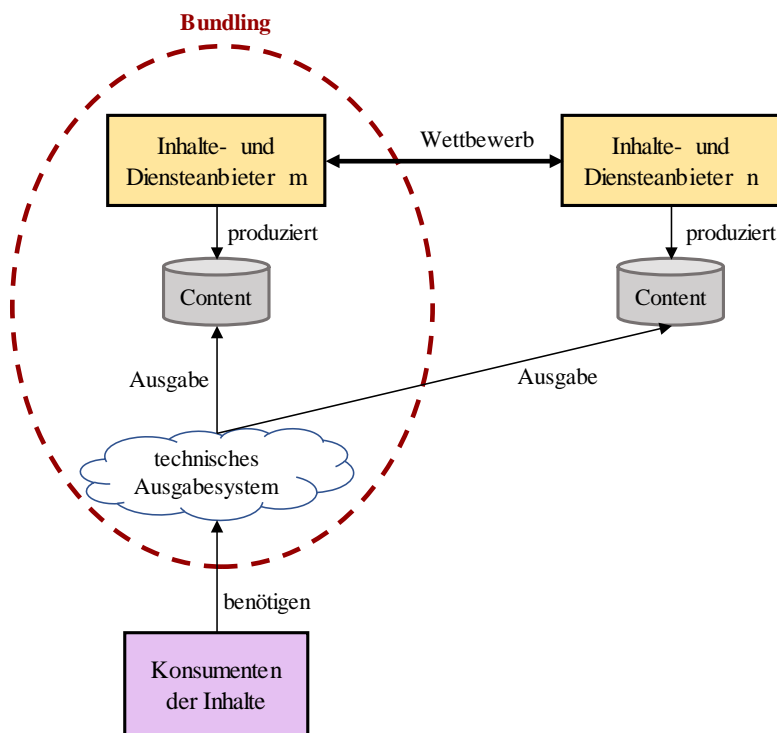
Bundling

Inhalte- und Diensteanbieter m

Wettbewerb

Inhalte- und Diensteanbieter n

produziert

produziert

Content

Content

Ausgabe

Ausgabe

technisches Ausgabesystem

benötigen

Konsumenten der Inhalte